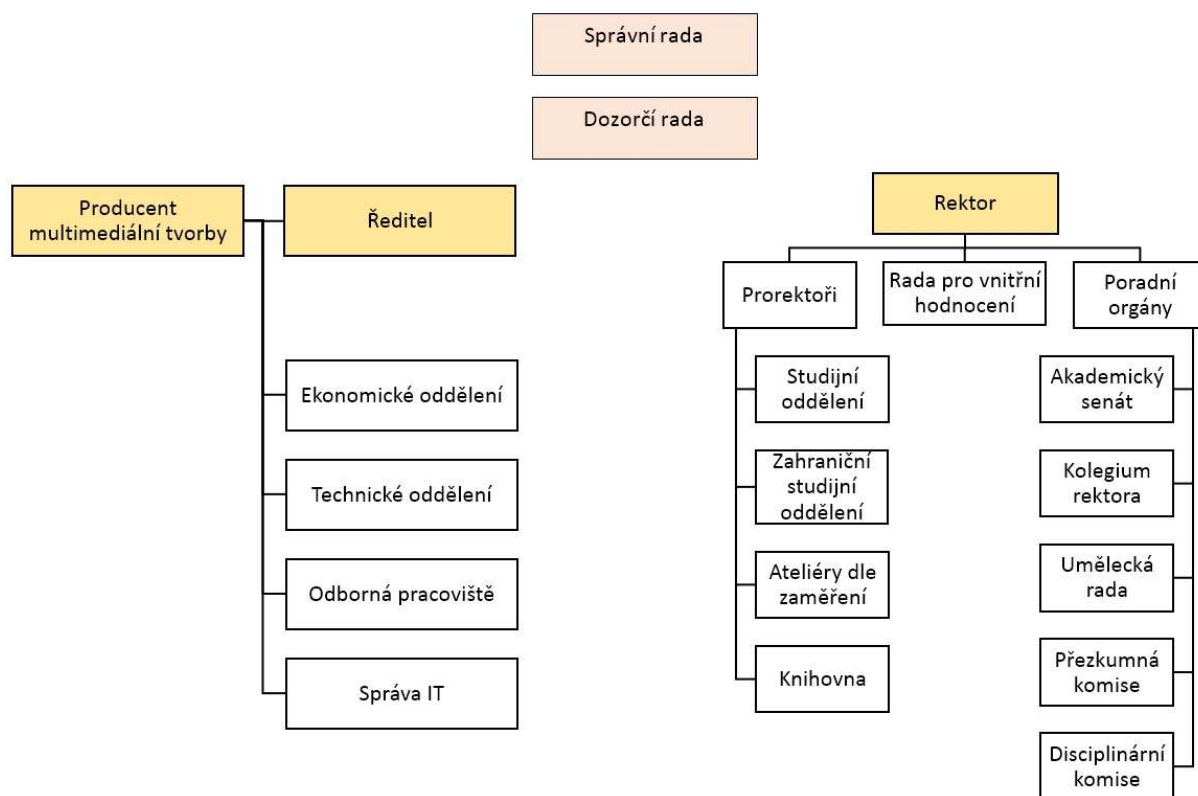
Správní rada

Dozorčí rada

Producent multimediální tvorby

Ředitel

Ekonomické oddělení

Technické oddělení

Odborná pracoviště

Správa IT

Rektor

Prorektoři

Rada pro vnitřní hodnocení

Poradní orgány

Studijní oddělení

Zahraniční studijní oddělení

Ateliéry dle zaměření

Knihovna

Akademický senát

Kolegium rektora

Umělecká rada

Přezkumná komise

Disciplinární komise